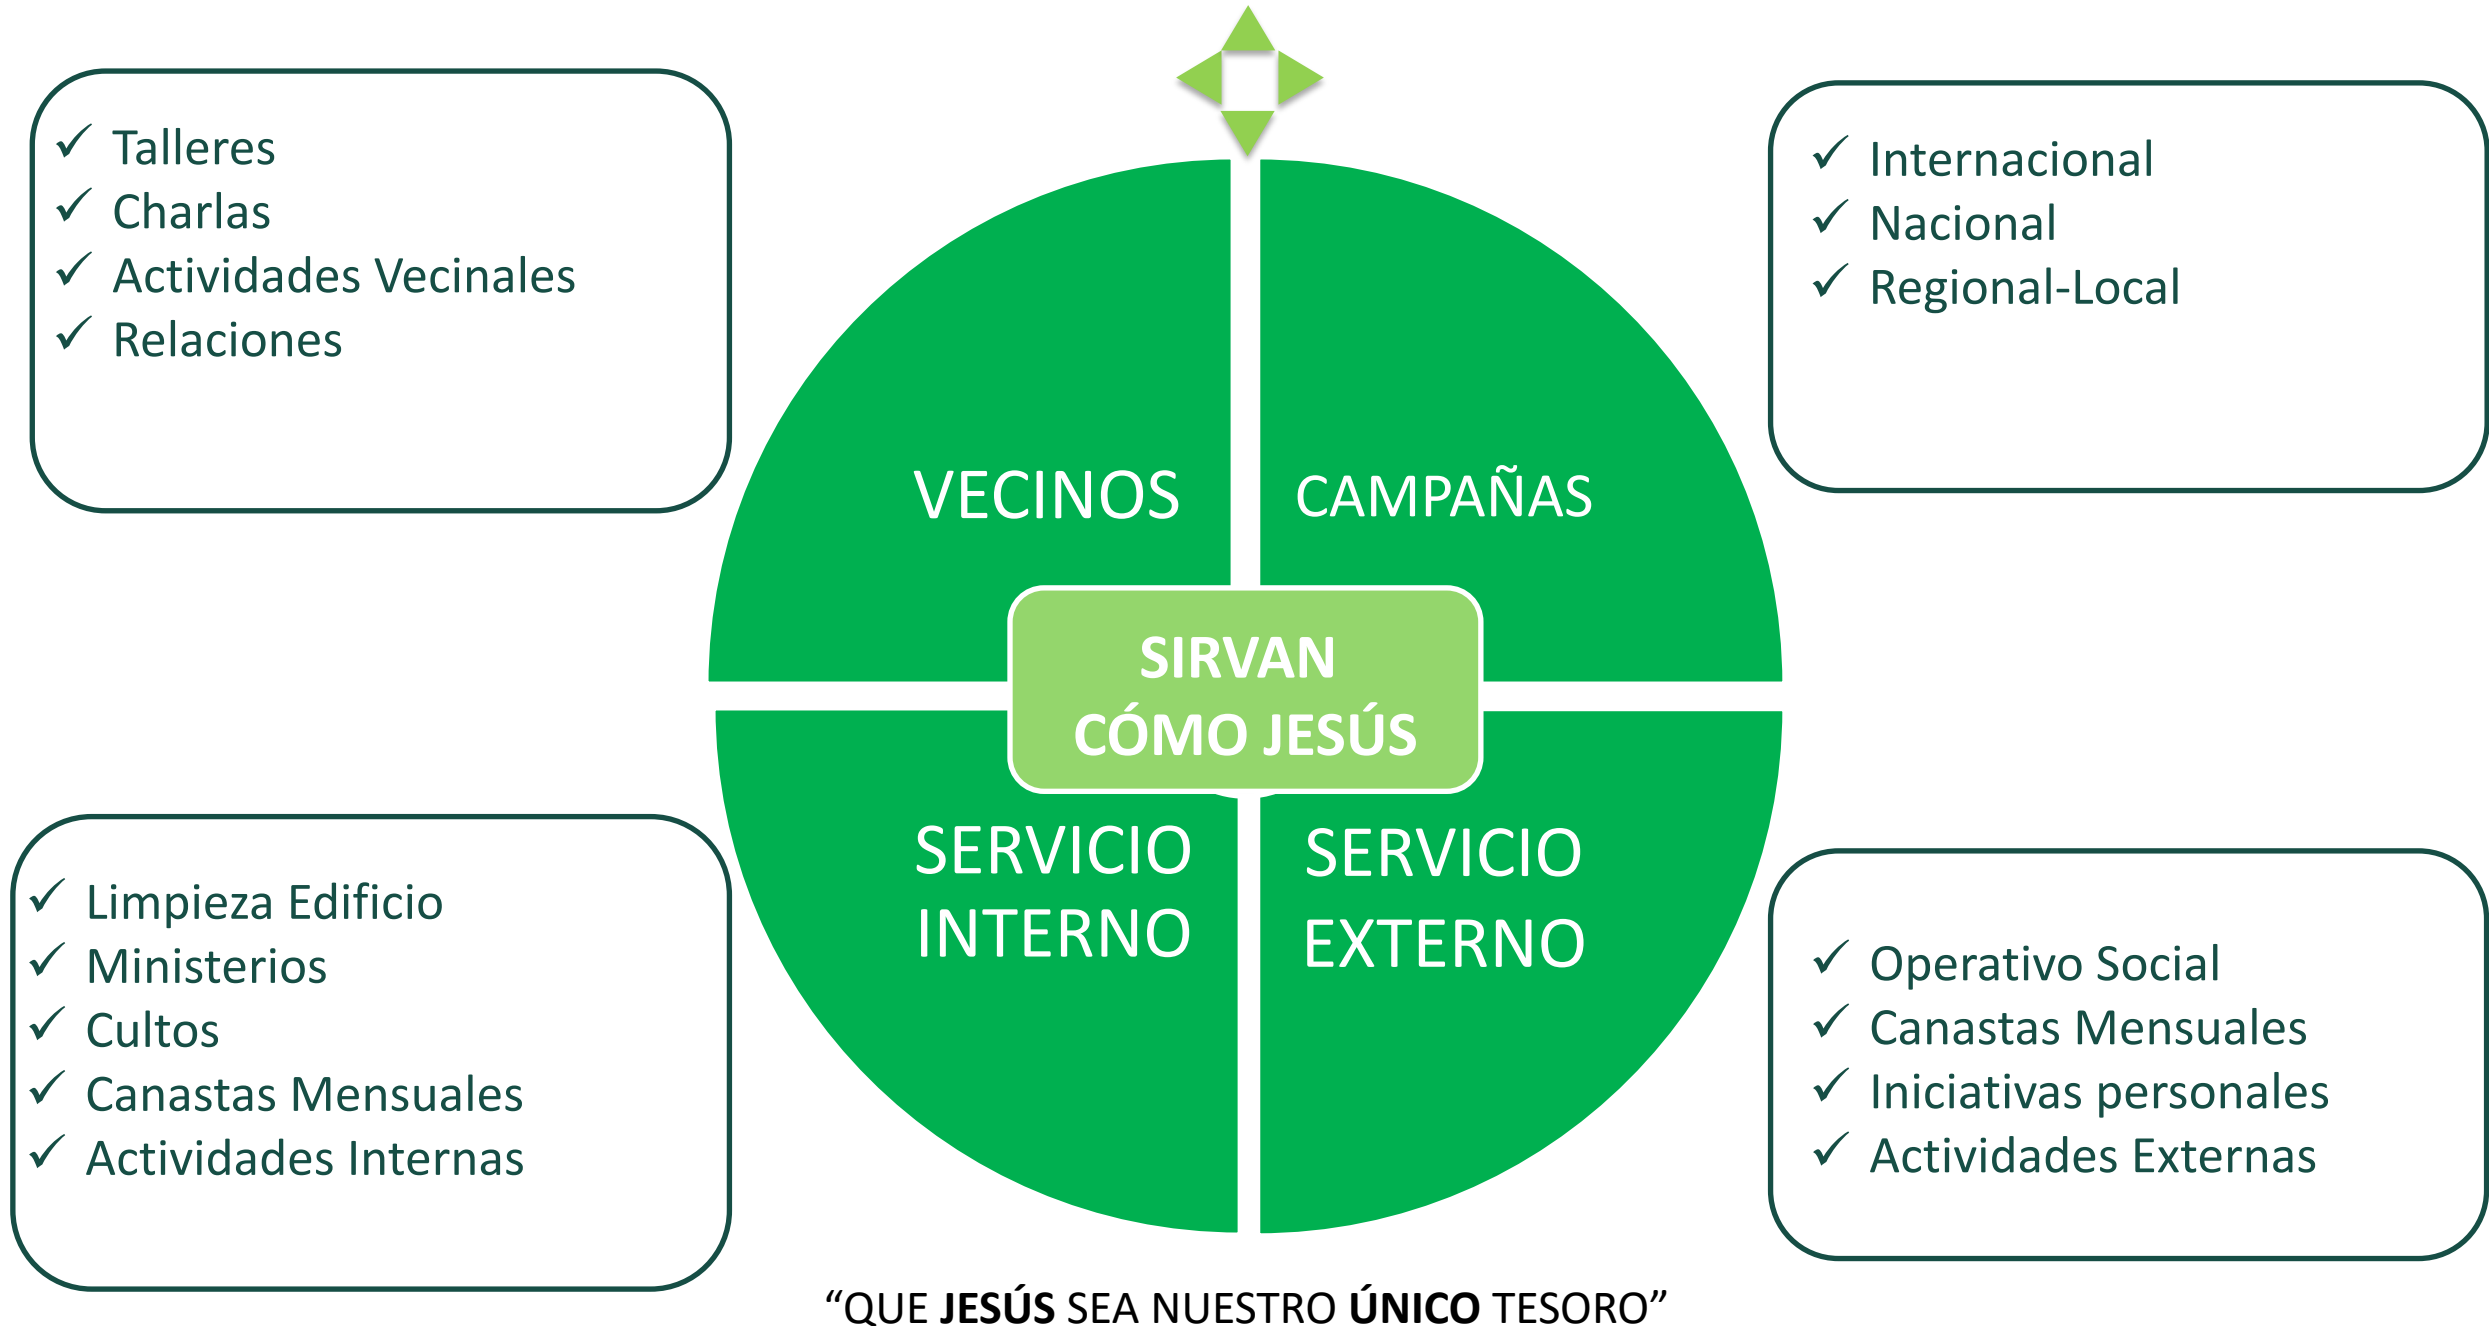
✓ Talleres
✓ Charlas
✓ Actividades Vecinales
✓ Relaciones

✓ Internacional
✓ Nacional
✓ Regional-Local

VECINOS

CAMPAÑAS

SIRVAN CÓMO JESÚS

SERVICIO INTERNO

SERVICIO EXTERNO

✓ Limpieza Edificio
✓ Ministerios
✓ Cultos
✓ Canastas Mensuales
✓ Actividades Internas

✓ Operativo Social
✓ Canastas Mensuales
✓ Iniciativas personales
✓ Actividades Externas

“QUE JESÚS SEA NUESTRO ÚNICO TESORO”